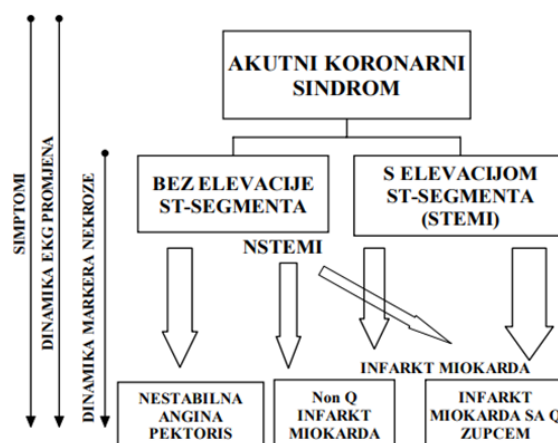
SIMPTOMI

DINAMIKA EKG PROMJENA

DINAMIKA MARKERA NEKROZE

AKUTNI KORONARNI SINDROM

BEZ ELEVACIJE ST-SEGMENTA

S ELEVACIJOM ST-SEGMENTA (STEMI)

NSTEMI

INFARKT MIOKARDA

NESTABILNA ANGINA PEKTORIS

Non Q INFARKT MIOKARDA

INFARKT MIOKARDA SA Q ZUPCEM